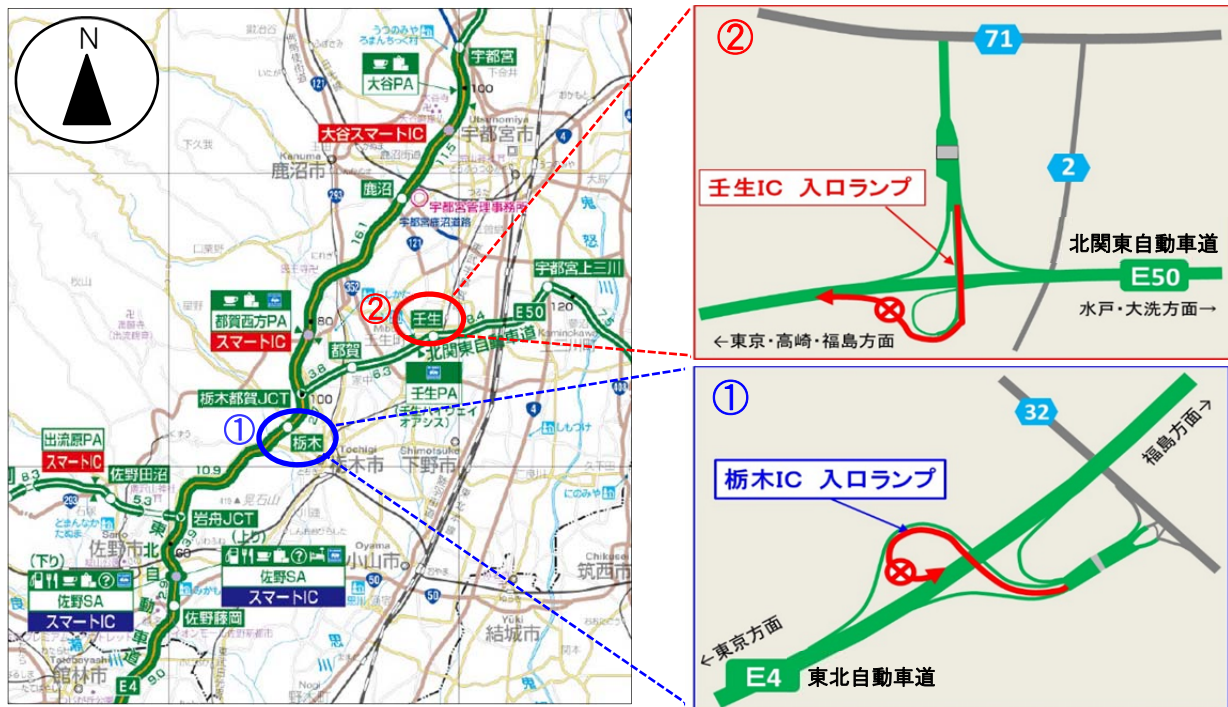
N

宇都宮
大谷PA
大谷スマートIC
宇都宮市
鹿沼市
鹿沼
宇都宮管理事務所
宇都宮上三川
都賀西方PA
スマートIC
②
壬生
E50
都賀
北関東自動車道
栃木都賀JCT
壬生PA
①
栃木
栃木市
下野市
出流原PA
スマートIC
佐野田沼
岩舟JCT
佐野市
(下り)
佐野SA
スマートIC
(上り)
佐野SA
スマートIC
佐野藤岡
小山市
筑西市
結城市
館林市
E4

②
71
2
壬生IC 入口ランプ
北関東自動車道
E50
水戸・大洗方面→
←東京・高崎・福島方面

①
32
福島方面→
栃木IC 入口ランプ
←東京方面
E4
東北自動車道